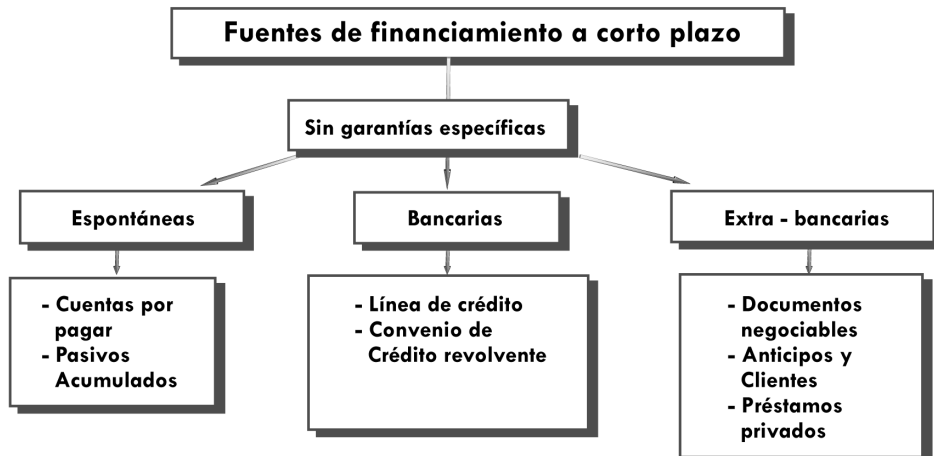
Fuentes de financiamiento a corto plazo

Sin garantías específicas

Espontáneas

- Cuentas por pagar
- Pasivos Acumulados

Bancarias

- Línea de crédito
- Convenio de Crédito revolvente

Extra - bancarias

- Documentos negociables
- Anticipos y Clientes
- Préstamos privados